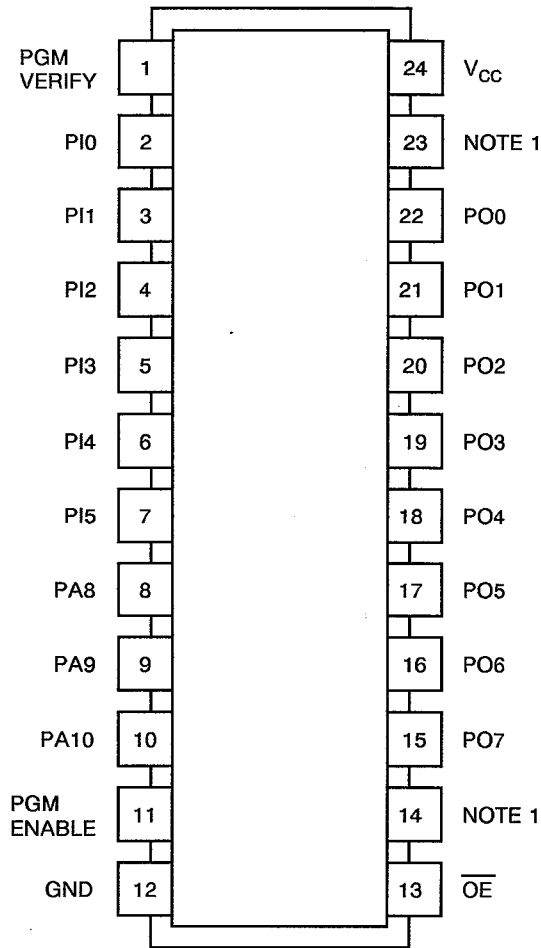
| | | | |
|---|---|---|---|
| PGM VERIFY | 1 | 24 | $V_{CC}$ |
| PI0 | 2 | 23 | NOTE 1 |
| PI1 | 3 | 22 | PO0 |
| PI2 | 4 | 21 | PO1 |
| PI3 | 5 | 20 | PO2 |
| PI4 | 6 | 19 | PO3 |
| PI5 | 7 | 18 | PO4 |
| PA8 | 8 | 17 | PO5 |
| PA9 | 9 | 16 | PO6 |
| PA10 | 10 | 15 | PO7 |
| PGM ENABLE | 11 | 14 | NOTE 1 |
| GND | 12 | 13 | $\overline{OE}$ |